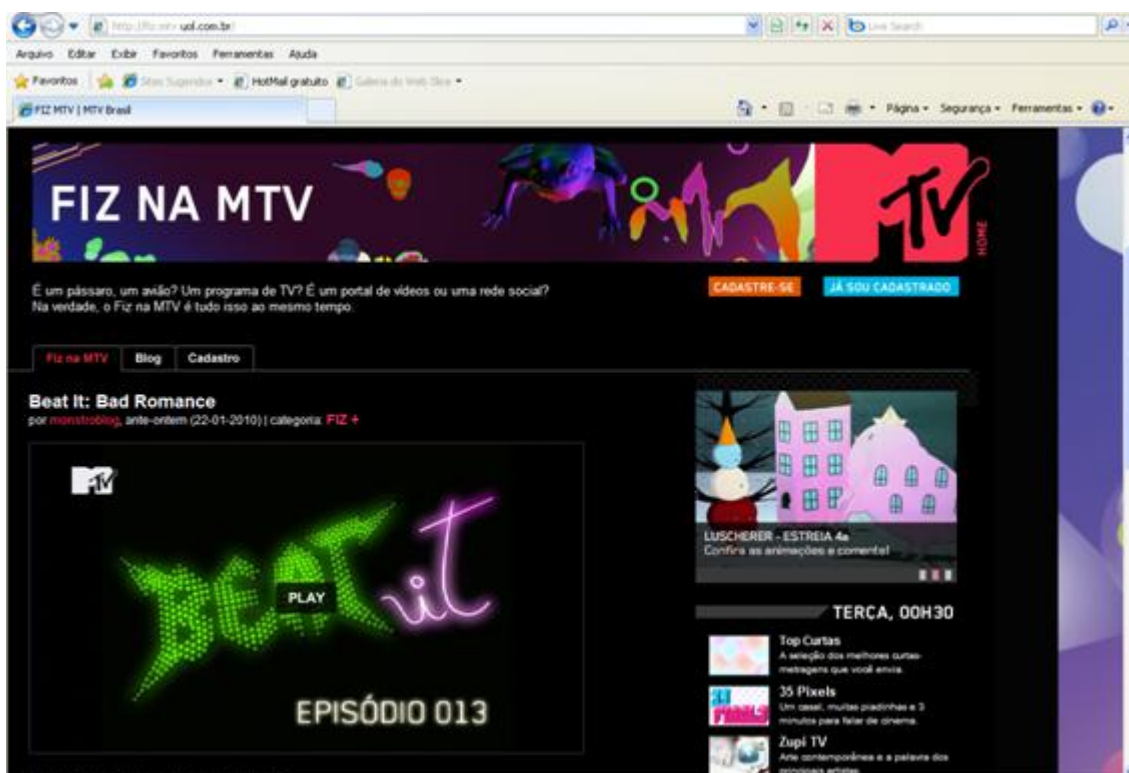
http://fiz.mtv.uol.com.br/

Live Search

Arquivo Editar Exibir Favoritos Ferramentas Ajuda

Favoritos Sites Sugeridos HotMail gratuito Galeria do Web Slice

FIZ MTV | MTV Brasil

Página Segurança Ferramentas

FIZ NA MTV

MTV HOME

É um pássaro, um avião? Um programa de TV? É um portal de vídeos ou uma rede social? Na verdade, o Fiz na MTV é tudo isso ao mesmo tempo.

CADASTRE-SE

JÁ SOU CADASTRADO

Fiz na MTV Blog Cadastro

Beat It: Bad Romance

por monstroblog, ante-ontem (22-01-2010) | categoria: FIZ +

MTV

BEAT it

PLAY

EPISÓDIO 013

LUSCHERER - ESTREIA 4a

Confira as animações e comente!

TERÇA, 00H30

Top Curtas

A seleção dos melhores curtas-metragens que você envia.

35 Pixels

Um casal, muitas piadinhas e 3 minutos para falar de cinema.

Zupi TV

Arte contemporânea e a palavra dos principais artistas.